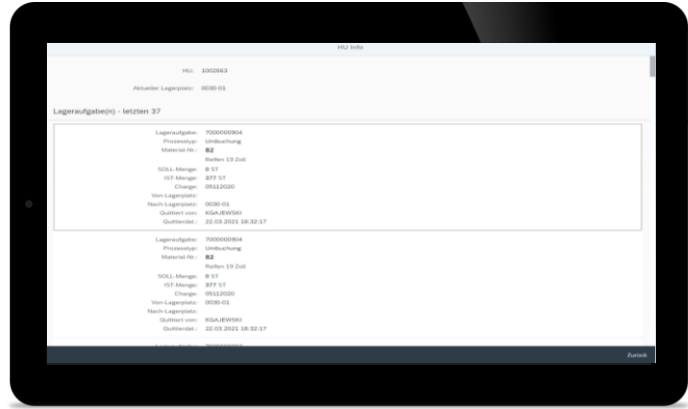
HU Info

HU: 1002663

Aktueller Lagerplatz: 0030-01

Lageraufgabe(n) - letzten 37

Lageraufgabe: 7000000904
Prozesstyp: Umbuchung
Material-Nr.: B2
Reifen 19 Zoll
SOLL-Menge: 8 ST
IST-Menge: 377 ST
Charge: 05112020
Von-Lagerplatz:
Nach-Lagerplatz: 0030-01
Quittiert von: KSAJEWSKI
Quittierdat.: 22.03.2021 18:32:17

Lageraufgabe: 7000000904
Prozesstyp: Umbuchung
Material-Nr.: B2
Reifen 19 Zoll
SOLL-Menge: 8 ST
IST-Menge: 377 ST
Charge: 05112020
Von-Lagerplatz: 0030-01
Nach-Lagerplatz:
Quittiert von: KSAJEWSKI
Quittierdat.: 22.03.2021 18:32:17

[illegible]

Zurück